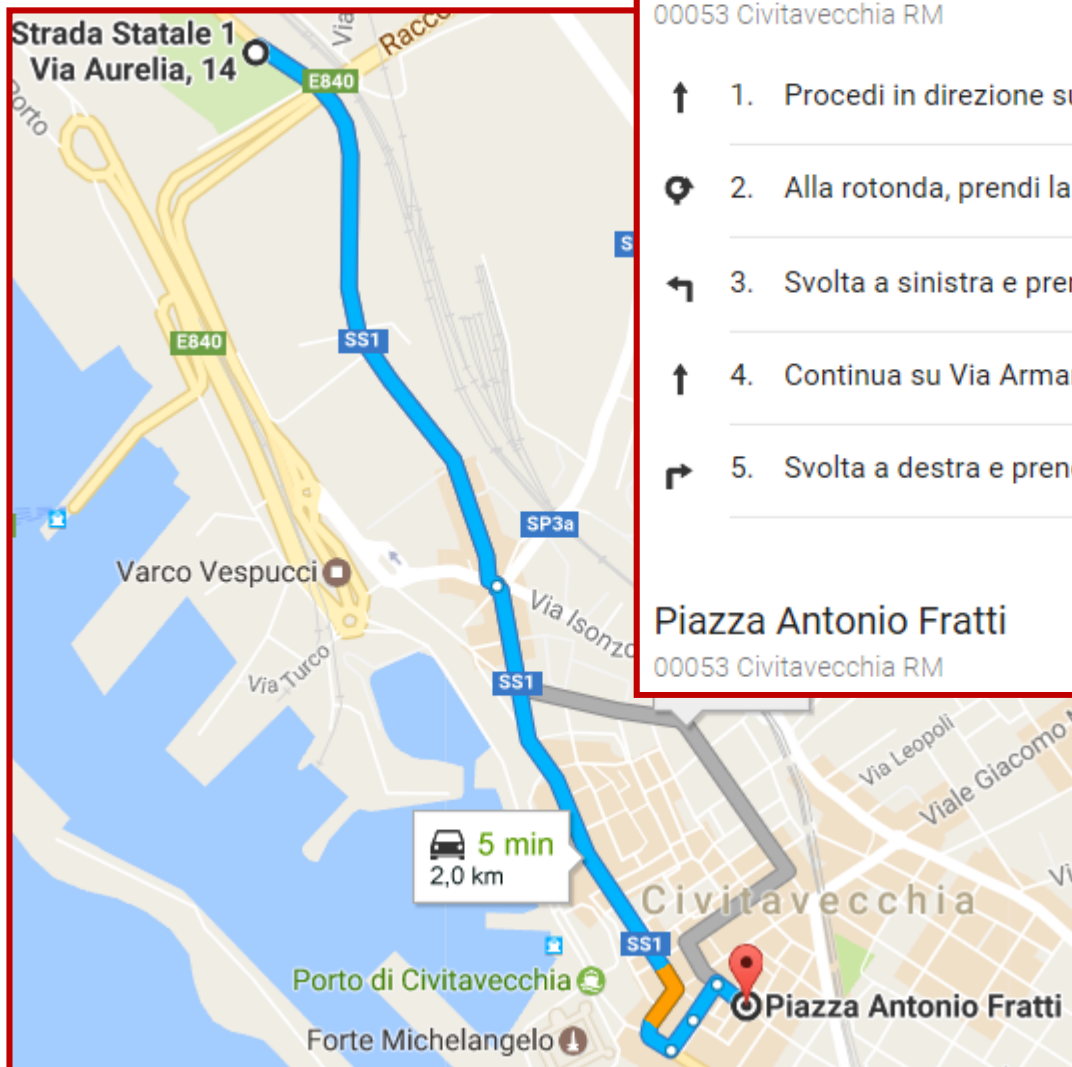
Strada Statale 1
Via Aurelia, 14

E840
Racco
Via
Porto
E840
SS1
S
SP3a
Varco Vespucci
Via Isonzo
Via Turco
SS1
5 min
2,0 km
Civitavecchia
SS1
Porto di Civitavecchia
Forte Michelangelo
Piazza Antonio Fratti
Via Leopoli
Viale Giacomo
Vi

00053 Civitavecchia RM

1. Procedi in direzione su

2. Alla rotonda, prendi la

3. Svolta a sinistra e pren

4. Continua su Via Arma

5. Svolta a destra e pren

Piazza Antonio Fratti
00053 Civitavecchia RM